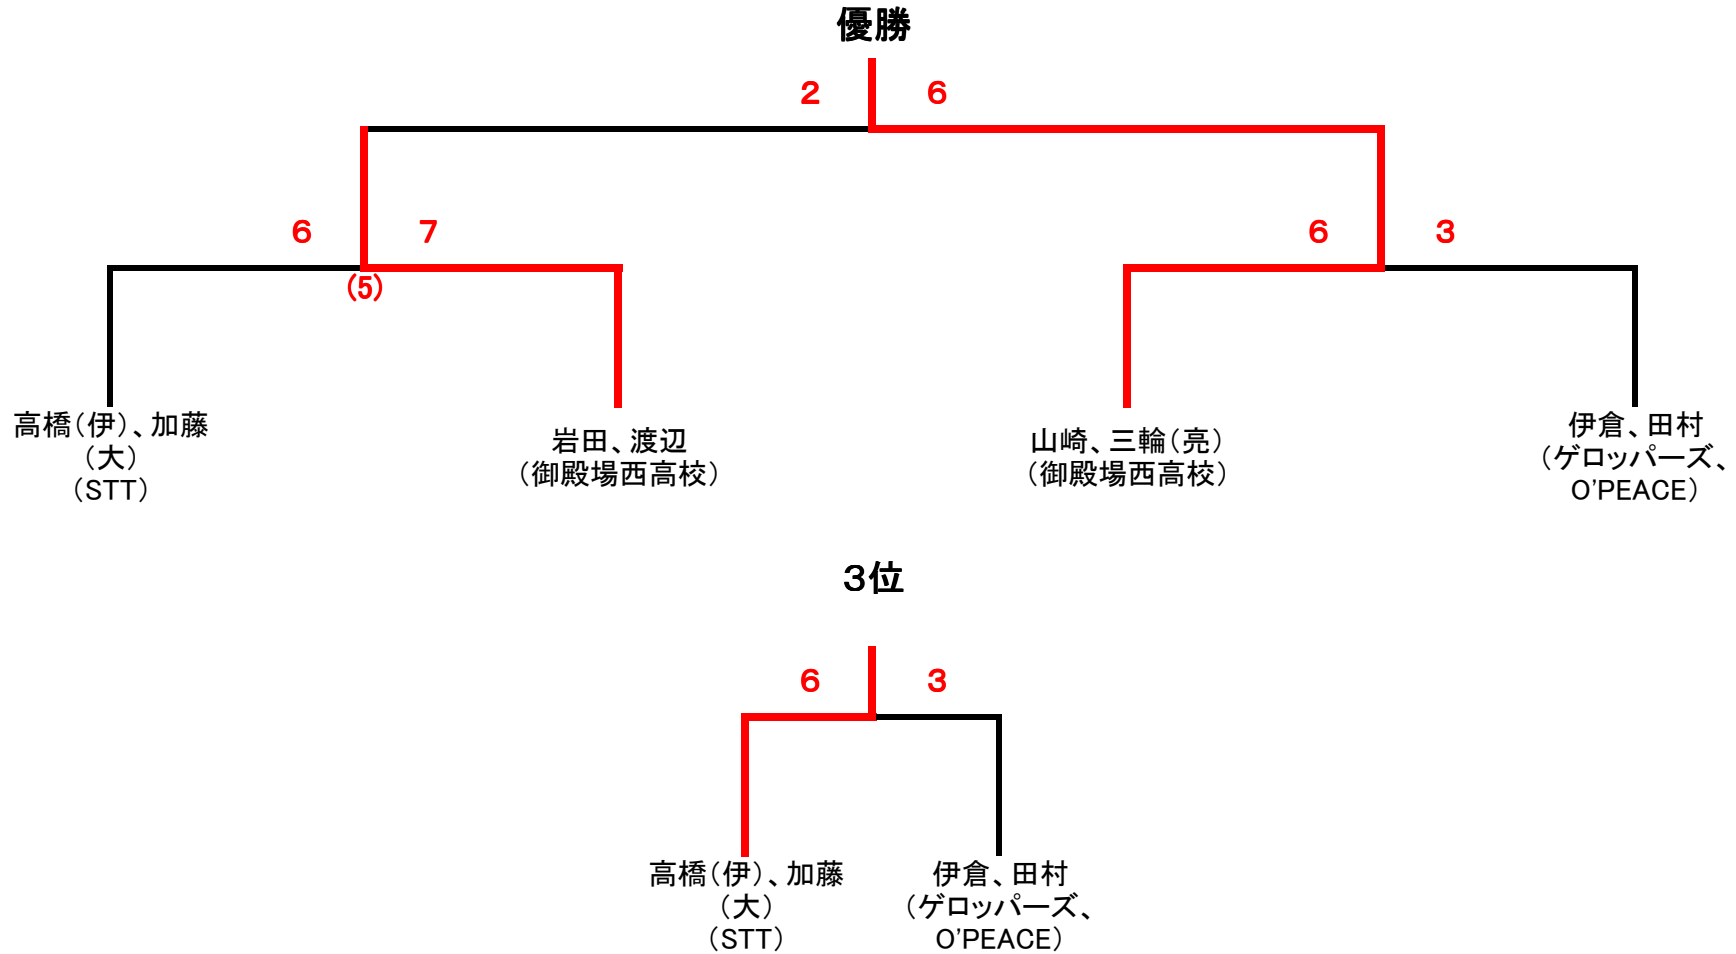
優勝

2 6

6 7

(5)

6 3

高橋(伊)、加藤(大)(STT)

岩田、渡辺(御殿場西高校)

山崎、三輪(亮)(御殿場西高校)

伊倉、田村(ゲロッパーズ、O'PEACE)

3位

6 3

高橋(伊)、加藤(大)(STT)

伊倉、田村(ゲロッパーズ、O'PEACE)